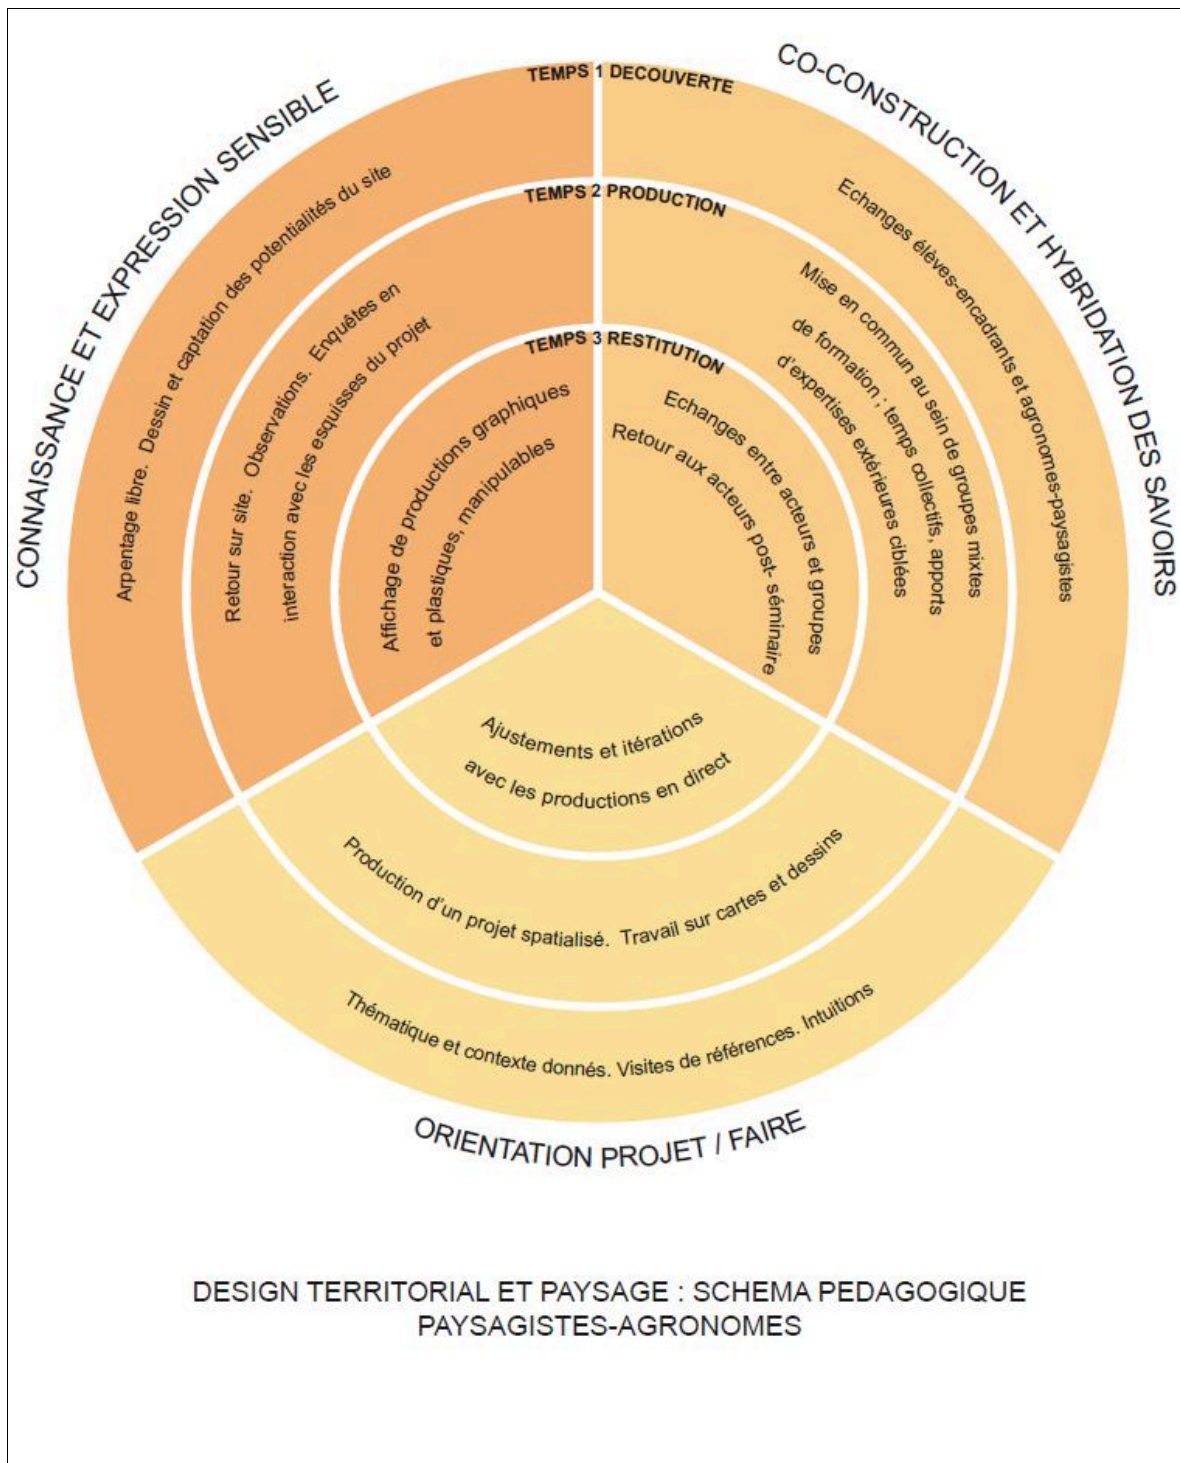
CONNAISSANCE ET EXPRESSION SENSIBLE

TEMPS 1 DECOUVERTE

CO-CONSTRUCTION ET HYBRIDATION DES SAVOIRS

TEMPS 2 PRODUCTION

TEMPS 3 RESTITUTION

Arpentage libre. Dessin et captation des potentialités du site

Retour sur site. Observations. Enquêtes en interaction avec les esquisses du projet

Affichage de productions graphiques et plastiques, manipulables

Echanges élèves-encadrants et agronomes-paysagistes

Mise en commun au sein de groupes mixtes de formation ; temps collectifs, apports d'expertises extérieures ciblées

Echanges entre acteurs et groupes

Retour aux acteurs post- séminaire

Ajustements et itérations avec les productions en direct

Production d'un projet spatialisé. Travail sur cartes et dessins

Thématique et contexte donnés. Visites de références. Intuitions

ORIENTATION PROJET / FAIRE

DESIGN TERRITORIAL ET PAYSAGE : SCHEMA PEDAGOGIQUE PAYSAGISTES-AGRONOMES